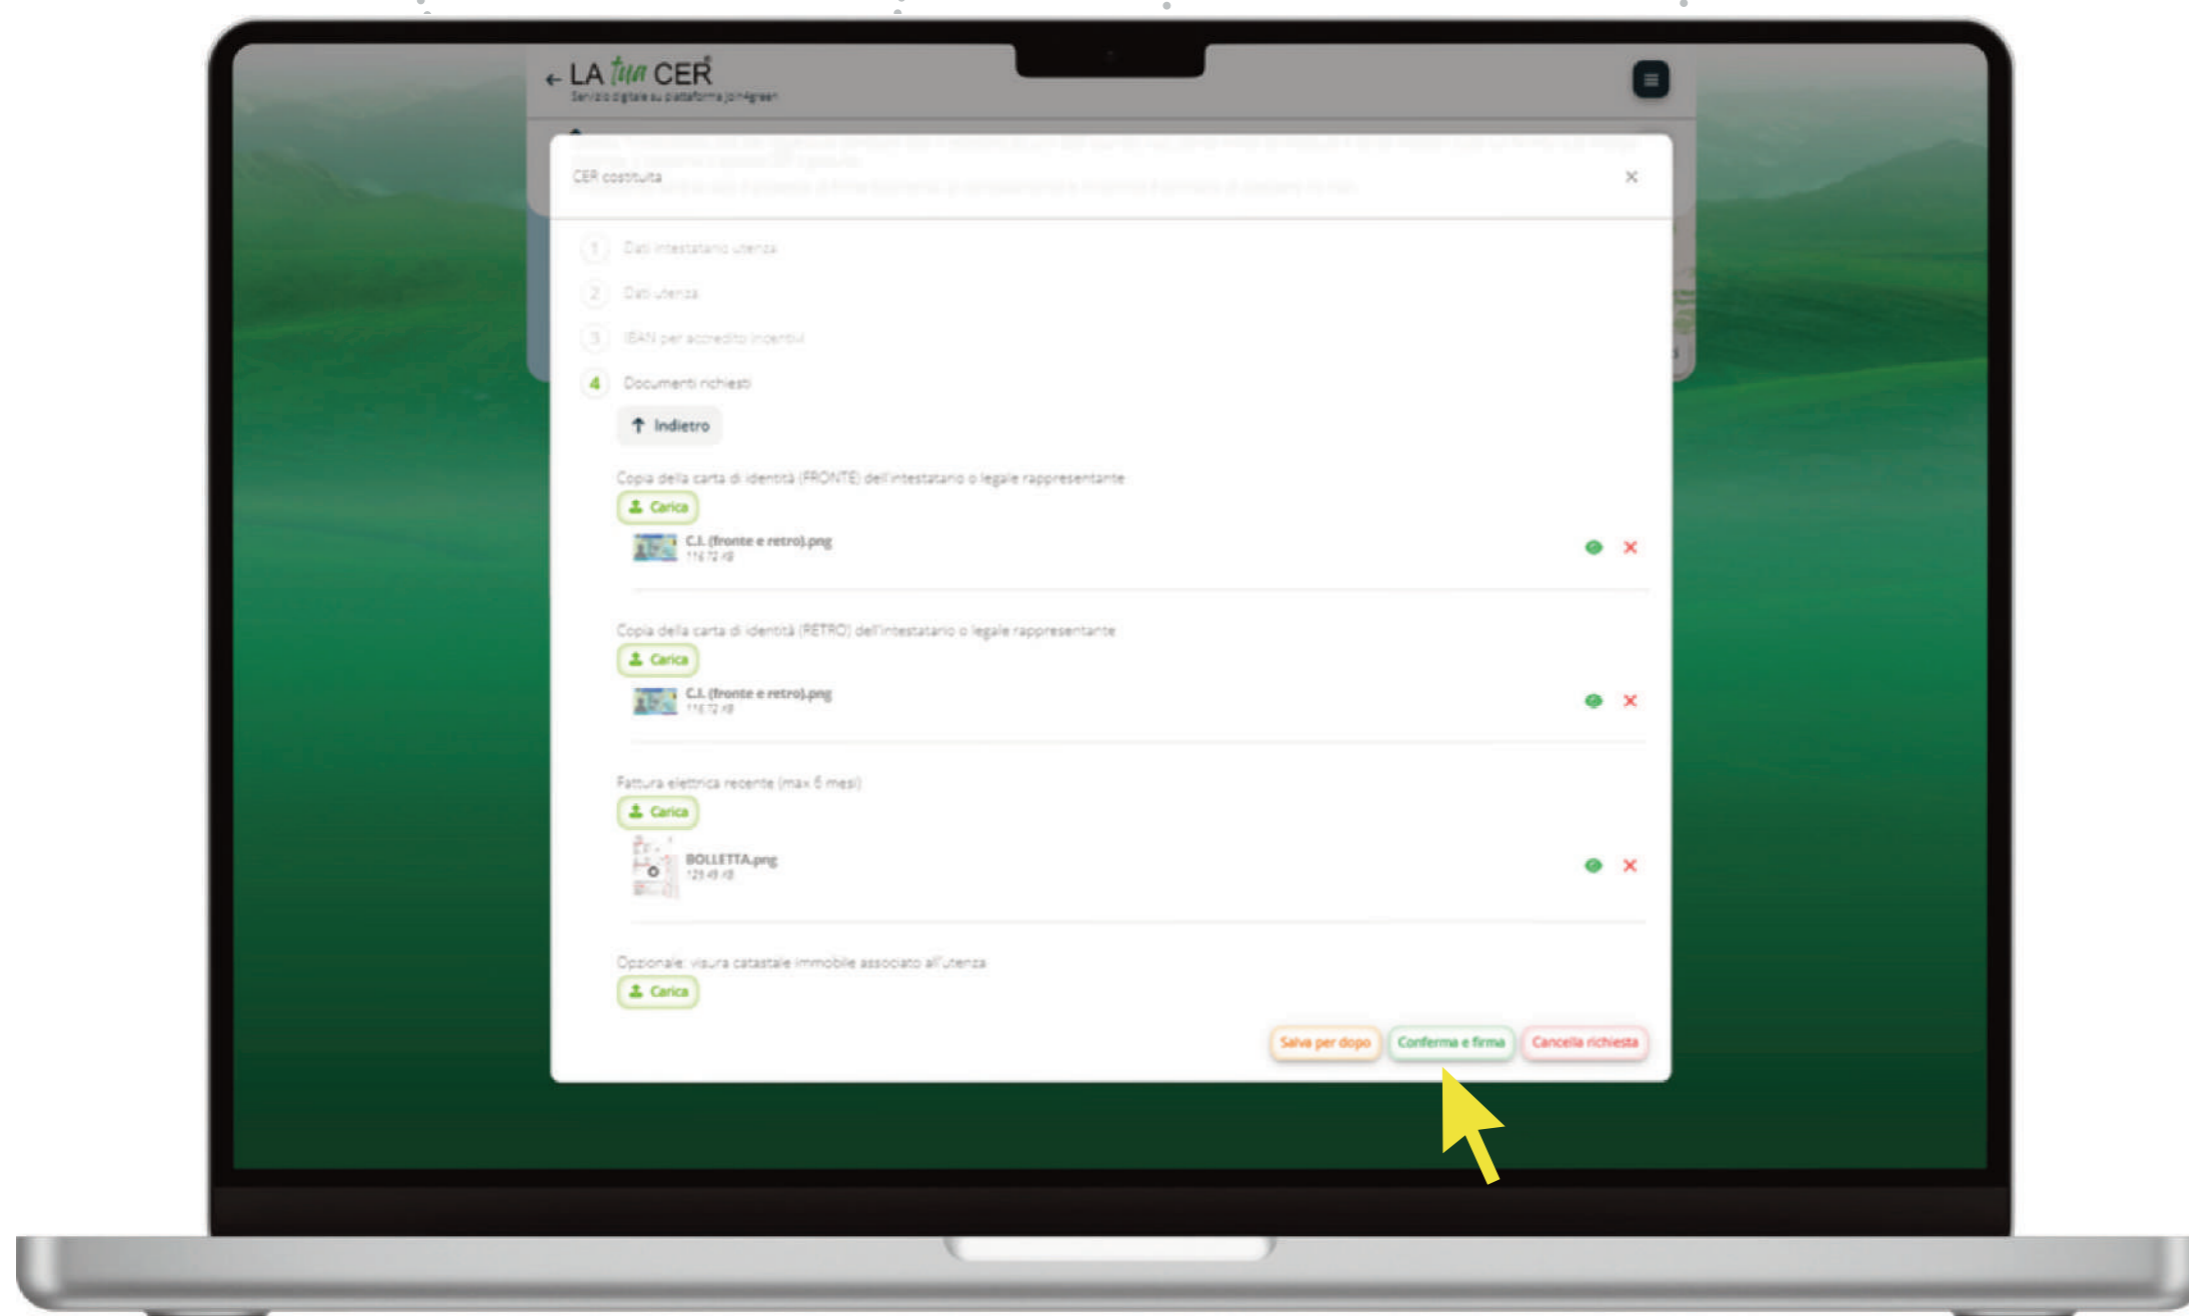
← LA tua CER®
Servizio digitale su piattaforma join4green

CER costituita ×

1 Dati intestatario utenza

2 Dati utenza

3 IBAN per accredito incentivi

4 Documenti richiesti

Indietro

Copia della carta di identità (FRONTE) dell'intestatario o legale rappresentante

Carica

C.I. (fronte e retro).png
116.72 KB

Copia della carta di identità (RETRO) dell'intestatario o legale rappresentante

Carica

C.I. (fronte e retro).png
116.72 KB

Fattura elettrica recente (max 6 mesi)

Carica

BOLLETTA.png
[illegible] KB

Opzionale: visura catastale immobile associato all'utenza

Carica

Salva per dopo Conferma e firma Cancella richiesta